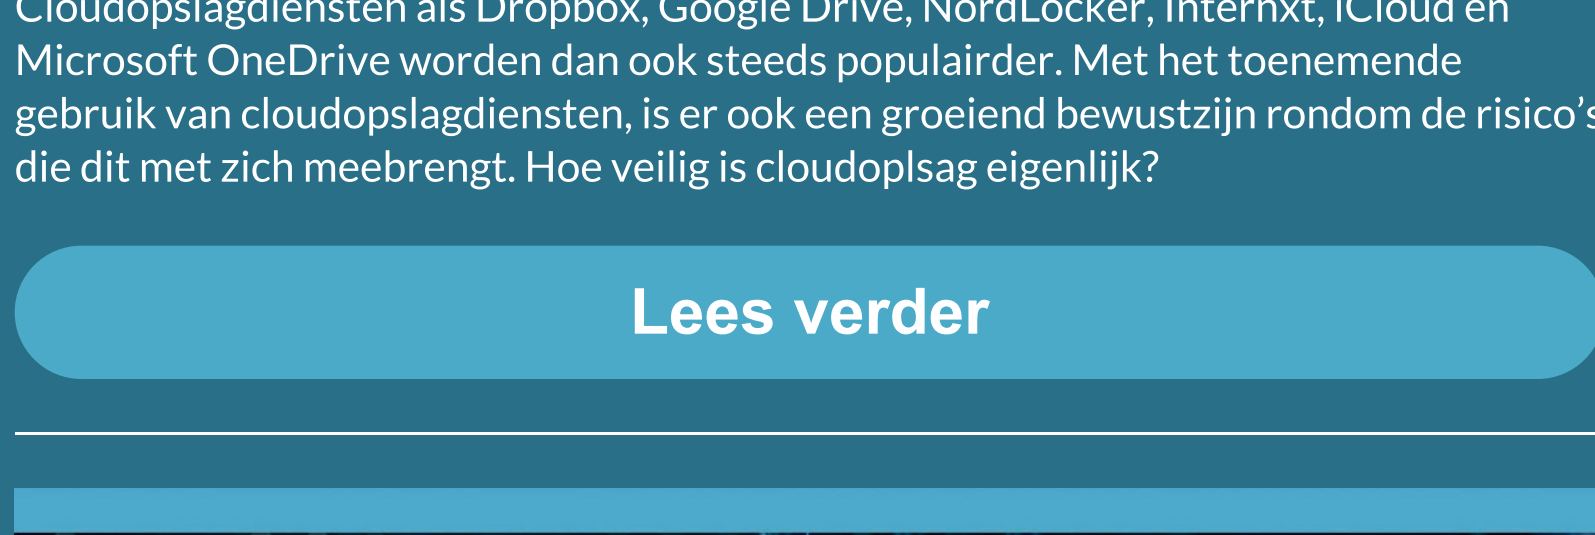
Cloudopslagdiensten als Dropbox, Google Drive, NordLocker, Internxt, iCloud en Microsoft OneDrive worden dan ook steeds populairder. Met het toenemende gebruik van cloudopslagdiensten, is er ook een groeiend bewustzijn rondom de risico's die dit met zich meebrengt. Hoe veilig is cloudoplsag eigenlijk?

Lees verder